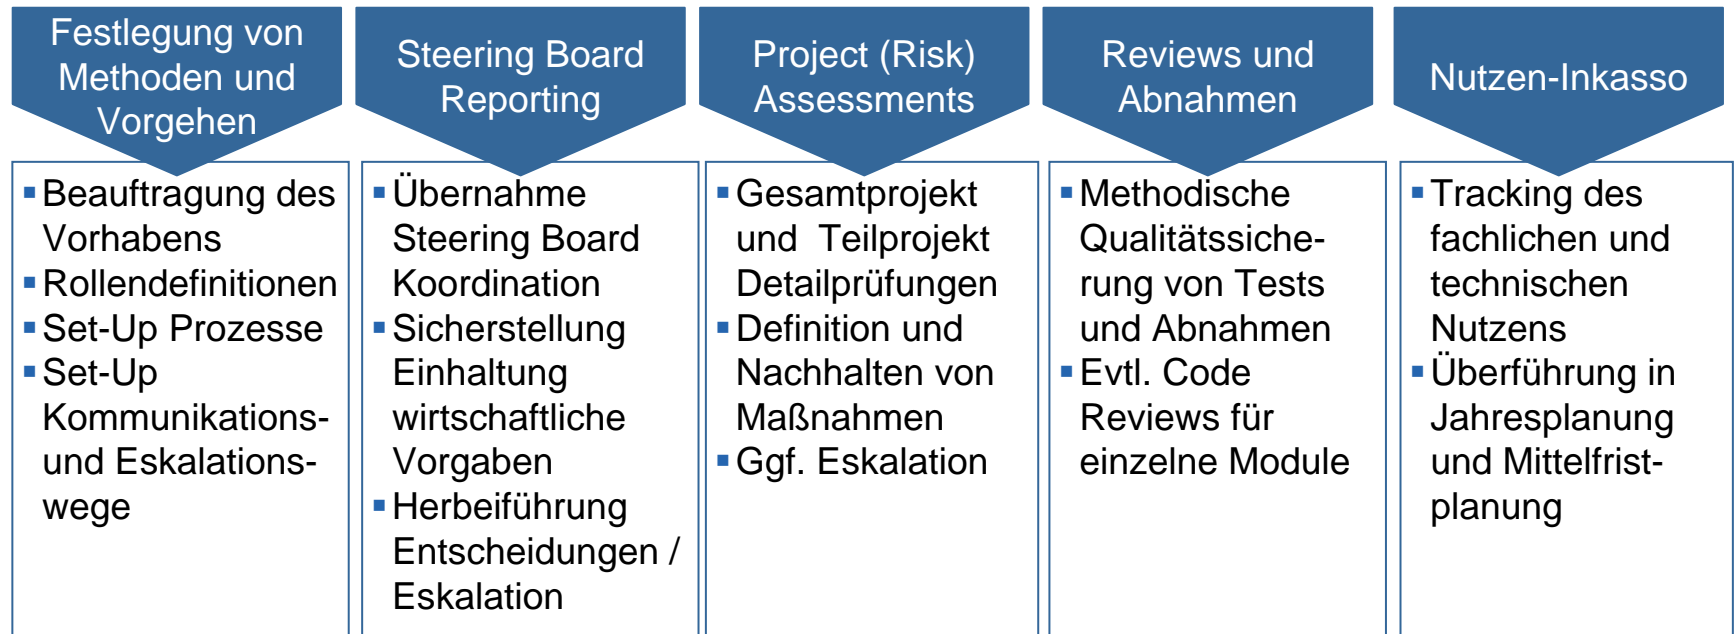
Festlegung von Methoden und Vorgehen

- Beauftragung des Vorhabens
- Rollendefinitionen
- Set-Up Prozesse
- Set-Up Kommunikations- und Eskalationswege

Steering Board Reporting

- Übernahme Steering Board Koordination
- Sicherstellung Einhaltung wirtschaftliche Vorgaben
- Herbeiführung Entscheidungen / Eskalation

Project (Risk) Assessments

- Gesamtprojekt und Teilprojekt Detailprüfungen
- Definition und Nachhalten von Maßnahmen
- Ggf. Eskalation

Reviews und Abnahmen

- Methodische Qualitätssicherung von Tests und Abnahmen
- Evtl. Code Reviews für einzelne Module

Nutzen-Inkasso

- Tracking des fachlichen und technischen Nutzens
- Überführung in Jahresplanung und Mittelfristplanung